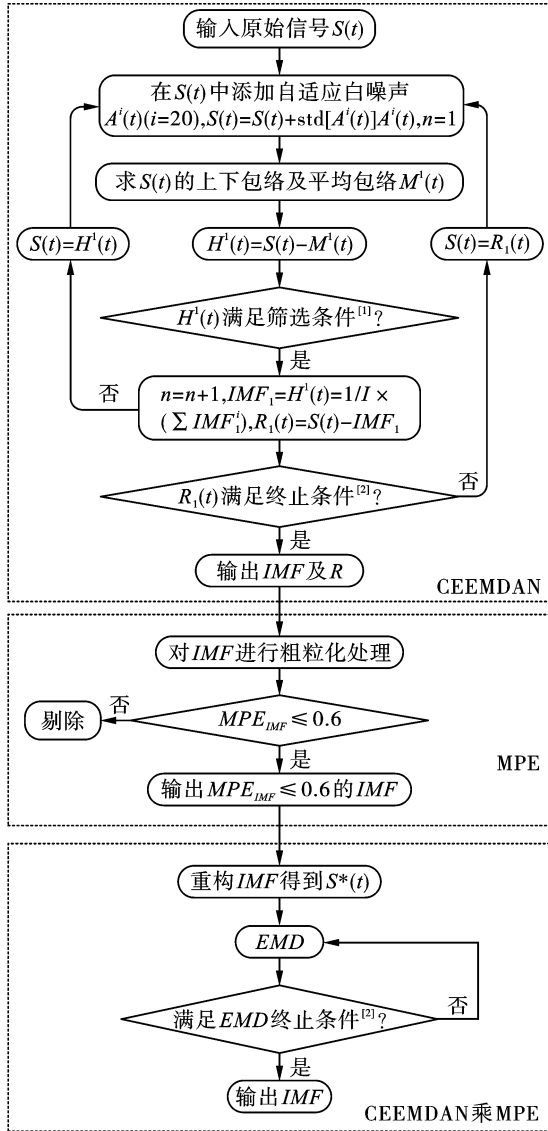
输入原始信号$S(t)$

在$S(t)$中添加自适应白噪声 $A^i(t)(i=20), S(t)=S(t)+\text{std}[A^i(t)]A^i(t), n=1$

求$S(t)$的上下包络及平均包络$M^1(t)$

$S(t)=H^1(t)$

$H^1(t)=S(t)-M^1(t)$

$S(t)=R_1(t)$

$H^1(t)$满足筛选条件$^{[1]}$?

是

否

$n=n+1, IMF_1=H^1(t)=1/I\times(\sum IMF_1^i), R_1(t)=S(t)-IMF_1$

$R_1(t)$满足终止条件$^{[2]}$?

否

是

输出$IMF$及$R$

CEEMDAN

对$IMF$进行粗粒化处理

否

剔除

$MPE_{IMF}\leqslant 0.6$

是

MPE

输出$MPE_{IMF}\leqslant 0.6$的$IMF$

重构$IMF$得到$S^*(t)$

$EMD$

满足$EMD$终止条件$^{[2]}$?

否

是

输出$IMF$

CEEMDAN乘MPE